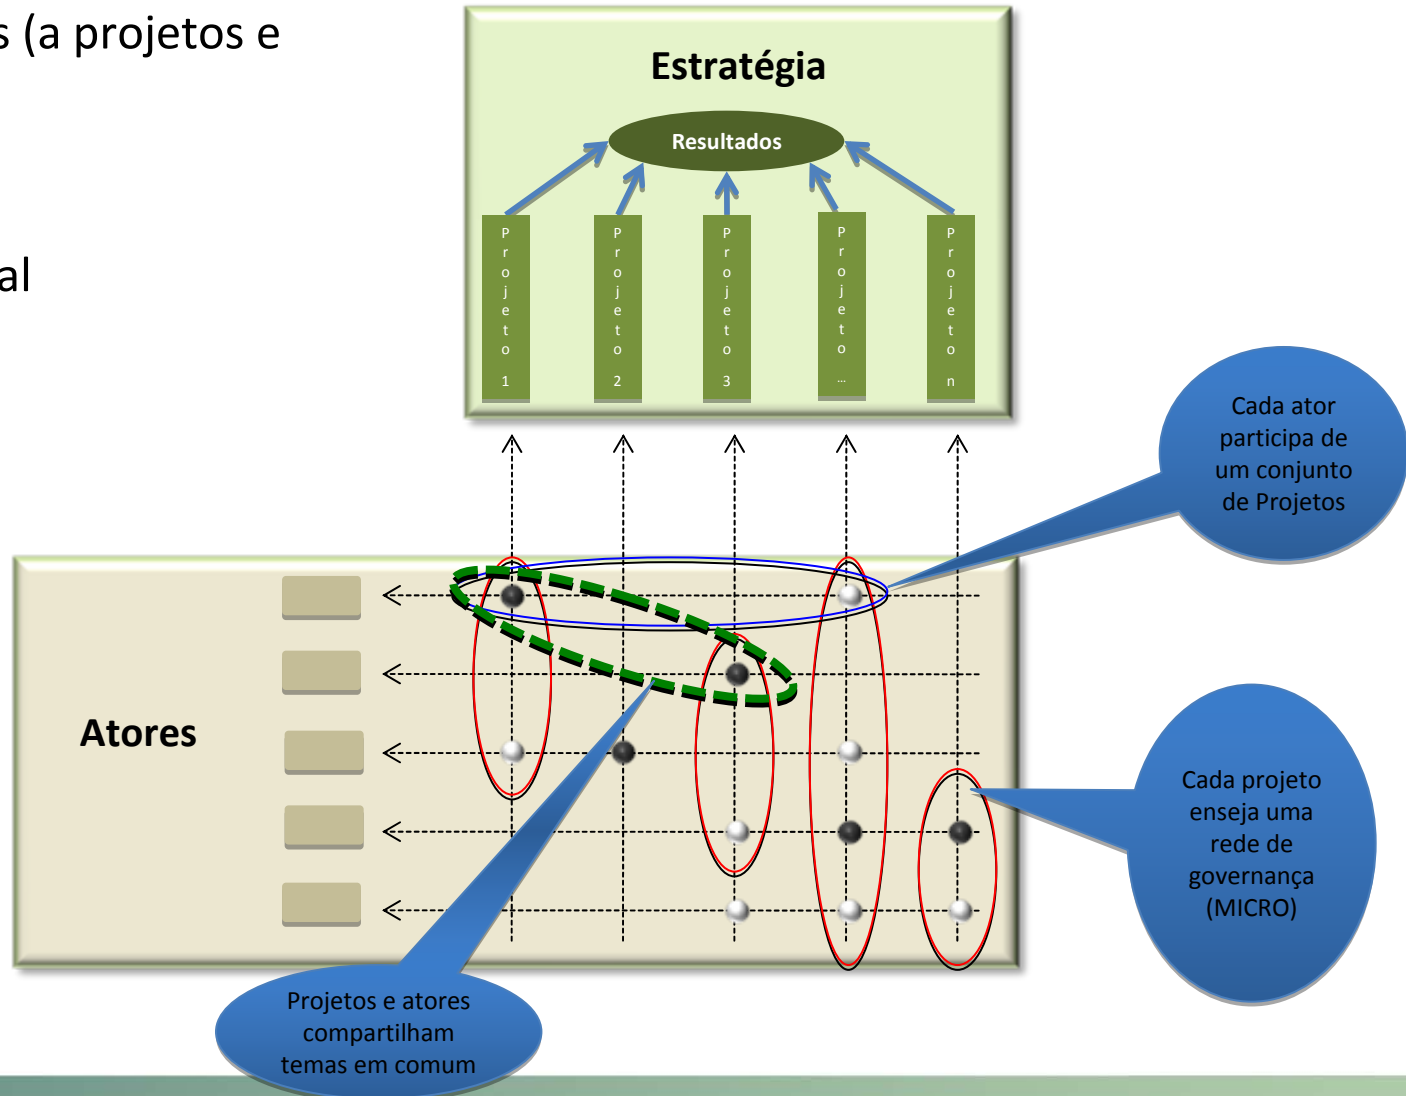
s (a projetos e

al

Estratégia

Resultados

Projeto 1

Projeto 2

Projeto 3

Projeto ...

Projeto n

Cada ator participa de um conjunto de Projetos

Atores

Cada projeto enseja uma rede de governança (MICRO)

Projetos e atores compartilham temas em comum